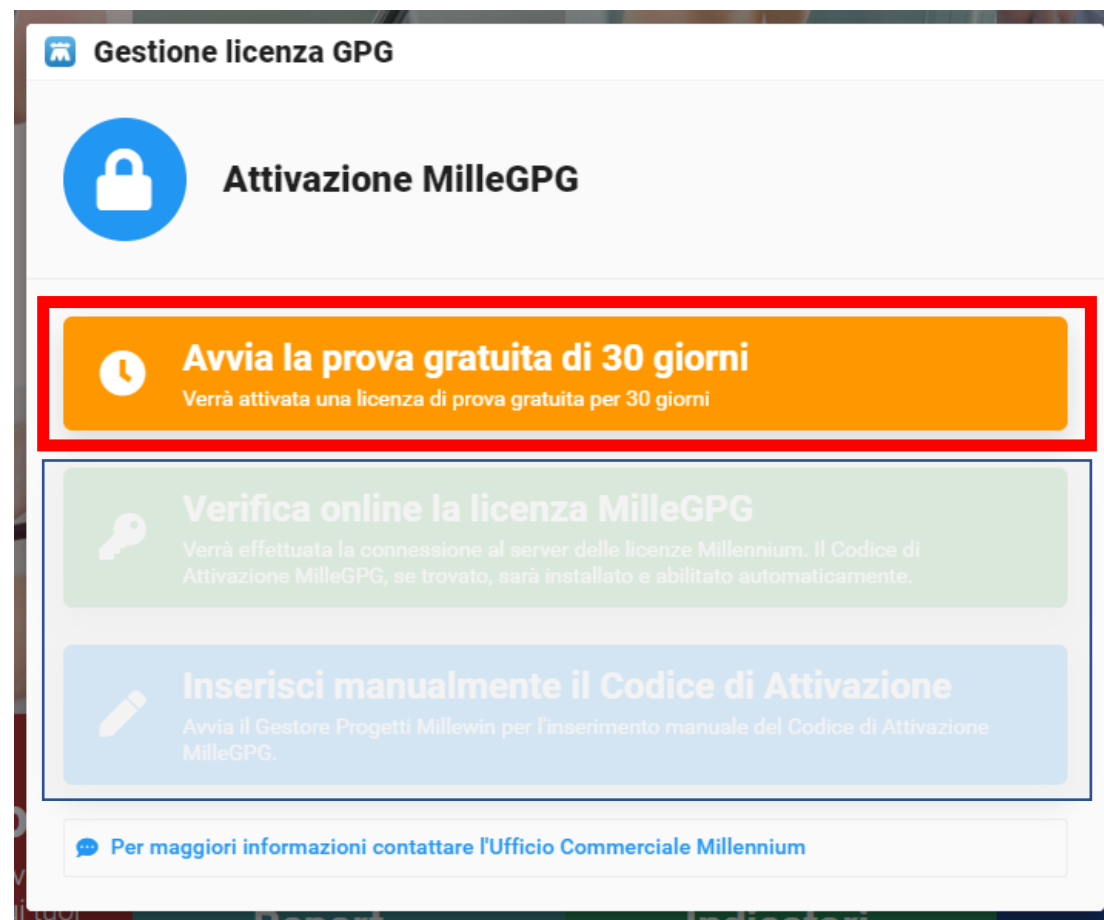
Gestione licenza GPG

Attivazione MilleGPG

Avvia la prova gratuita di 30 giorni
Verrà attivata una licenza di prova gratuita per 30 giorni

Verifica online la licenza MilleGPG
Verrà effettuata la connessione al server delle licenze Millennium. Il Codice di Attivazione MilleGPG, se trovato, sarà installato e abilitato automaticamente.

Inserisci manualmente il Codice di Attivazione
Avvia il Gestore Progetti Millewin per l'inserimento manuale del Codice di Attivazione MilleGPG.

Per maggiori informazioni contattare l'Ufficio Commerciale Millennium